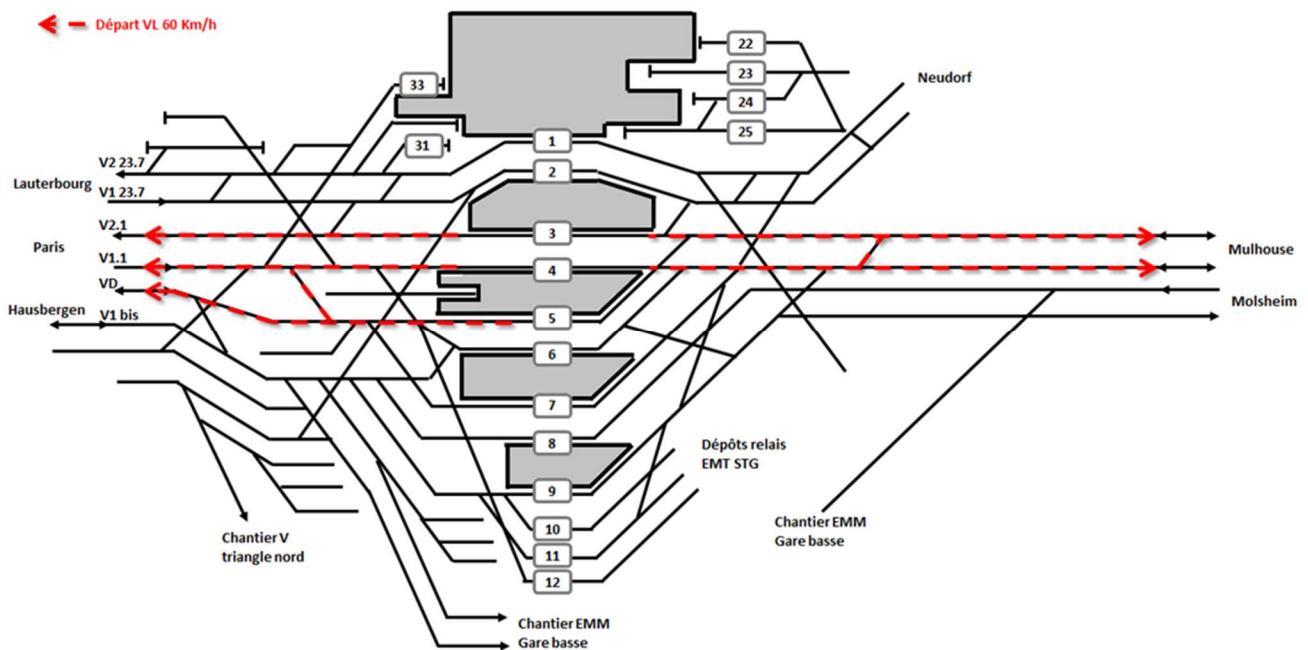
Départ VL 60 Km/h

22
23
Neudorf
33
24
25
1
31
V2 23.7
2
Lauterbourg
V1 23.7
V2.1
3
Paris
Mulhouse
V1.1
4
VD
Molsheim
Hausbergen
5
V1 bis
6
7
8
Dépôts relais
EMT STG
9
Chantier EMM
Gare basse
10
Chantier V
triangle nord
11
12
Chantier EMM
Gare basse